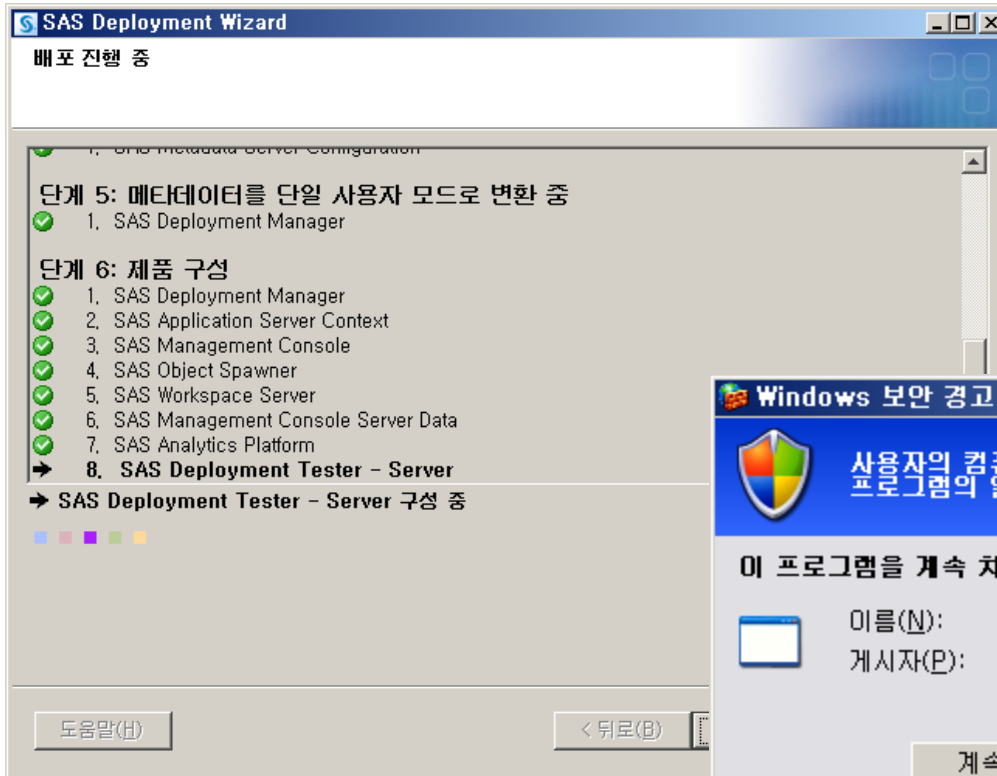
SAS Deployment Wizard
배포 진행 중

1. SAS Metadata Server Configuration

단계 5: 메타데이터를 단일 사용자 모드로 변환 중
1. SAS Deployment Manager

단계 6: 제품 구성
1. SAS Deployment Manager
2. SAS Application Server Context
3. SAS Management Console
4. SAS Object Spawner
5. SAS Workspace Server
6. SAS Management Console Server Data
7. SAS Analytics Platform
8. SAS Deployment Tester - Server

SAS Deployment Tester - Server 구성 중

도움말(H)
< 뒤로(B)

Windows 보안 경고
사용자의 컴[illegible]
프로그램의 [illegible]
이 프로그램을 계속 차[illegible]
이름(N):
게시자(P):
계속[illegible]